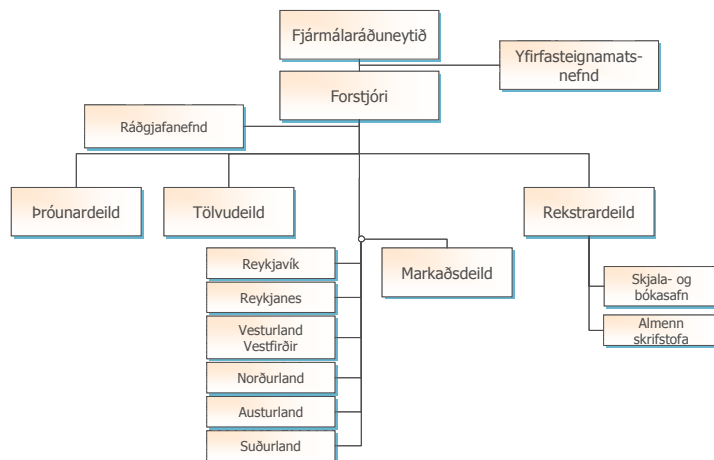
Fjármálaráðuneytið

Yfirfasteignamatsnefnd

Forstjóri

Ráðgjafanefnd

Þróunardeild

Tölvudeild

Rekstrardeild

Reykjavík

Reykjanes

Vesturland Vestfirðir

Norðurland

Austurland

Suðurland

Markaðsdeild

Skjala- og bókasafn

Almenn skrifstofa